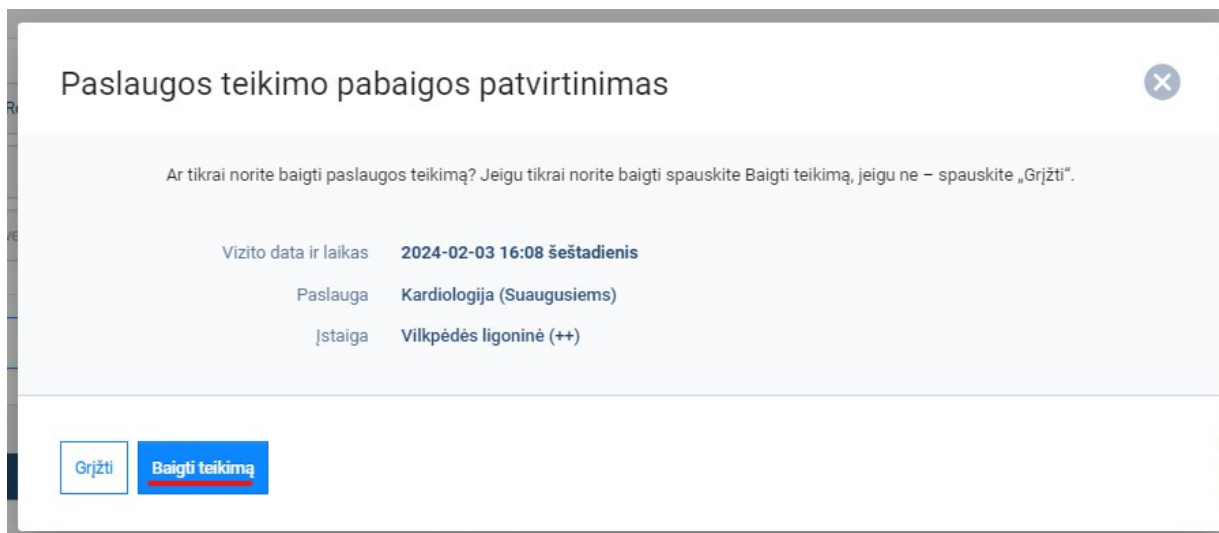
Paslaugos teikimo pabaigos patvirtinimas

Ar tikrai norite baigti paslaugos teikimą? Jeigu tikrai norite baigti spauskite Baigti teikimą, jeigu ne – spauskite „Grįžti".

Vizito data ir laikas 2024-02-03 16:08 šeštadienis

Paslauga Kardiologija (Suaugusiems)

Įstaiga Vilkpėdės ligoninė (++)

Grįžti

Baigti teikimą